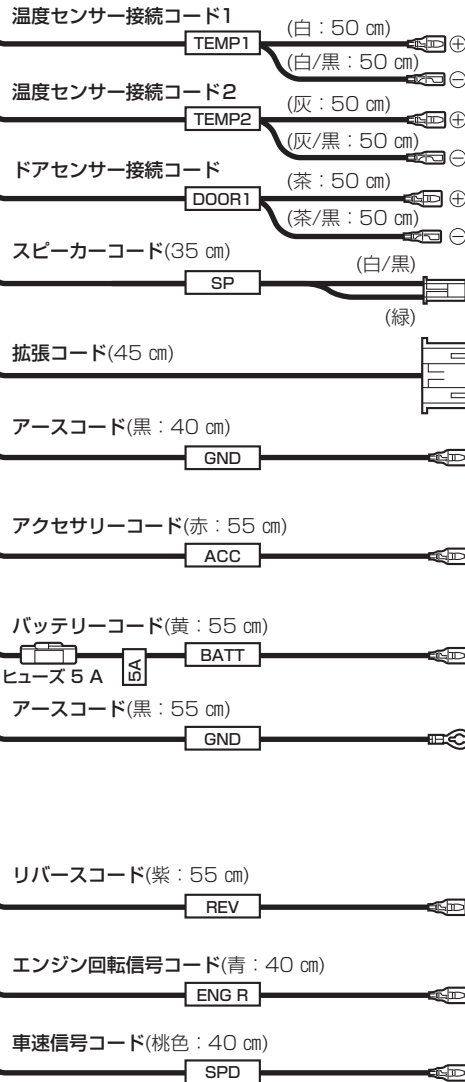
温度センサー接続コード1
(白：50 ㎝)
TEMP1
(白/黒：50 ㎝)
⊕
⊖

温度センサー接続コード2
(灰：50 ㎝)
TEMP2
(灰/黒：50 ㎝)
⊕
⊖

ドアセンサー接続コード
(茶：50 ㎝)
DOOR1
(茶/黒：50 ㎝)
⊕
⊖

スピーカーコード(35 ㎝)
(白/黒)
SP
(緑)

拡張コード(45 ㎝)

アースコード(黒：40 ㎝)
GND

アクセサリーコード(赤：55 ㎝)
ACC

バッテリーコード(黄：55 ㎝)
BATT
ヒューズ 5 A
5A

アースコード(黒：55 ㎝)
GND

リバースコード(紫：55 ㎝)
REV

エンジン回転信号コード(青：40 ㎝)
ENG R

車速信号コード(桃色：40 ㎝)
SPD